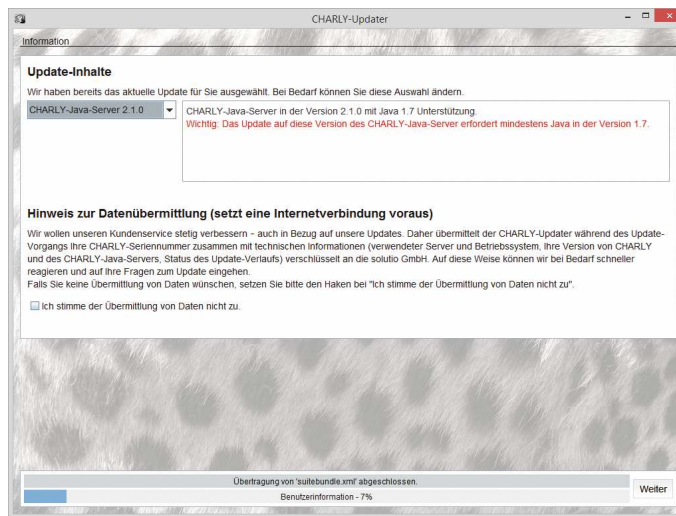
CHARLY-Updater

Information

Update-Inhalte

Wir haben bereits das aktuelle Update für Sie ausgewählt. Bei Bedarf können Sie diese Auswahl ändern.

CHARLY-Java-Server 2.1.0

CHARLY-Java-Server in der Version 2.1.0 mit Java 1.7 Unterstützung.
Wichtig: Das Update auf diese Version des CHARLY-Java-Server erfordert mindestens Java in der Version 1.7.

Hinweis zur Datenübermittlung (setzt eine Internetverbindung voraus)

Wir wollen unseren Kundenservice stetig verbessern - auch in Bezug auf unsere Updates. Daher übermittelt der CHARLY-Updater während des Update-Vorgangs Ihre CHARLY-Seriennummer zusammen mit technischen Informationen (verwendeter Server und Betriebssystem, Ihre Version von CHARLY und des CHARLY-Java-Servers, Status des Update-Verlaufs) verschlüsselt an die solutio GmbH. Auf diese Weise können wir bei Bedarf schneller reagieren und auf Ihre Fragen zum Update eingehen.
Falls Sie keine Übermittlung von Daten wünschen, setzen Sie bitte den Haken bei "Ich stimme der Übermittlung von Daten nicht zu".

Ich stimme der Übermittlung von Daten nicht zu.

Übertragung von 'suitebundle.xml' abgeschlossen.

Benutzerinformation - 7%

Weiter